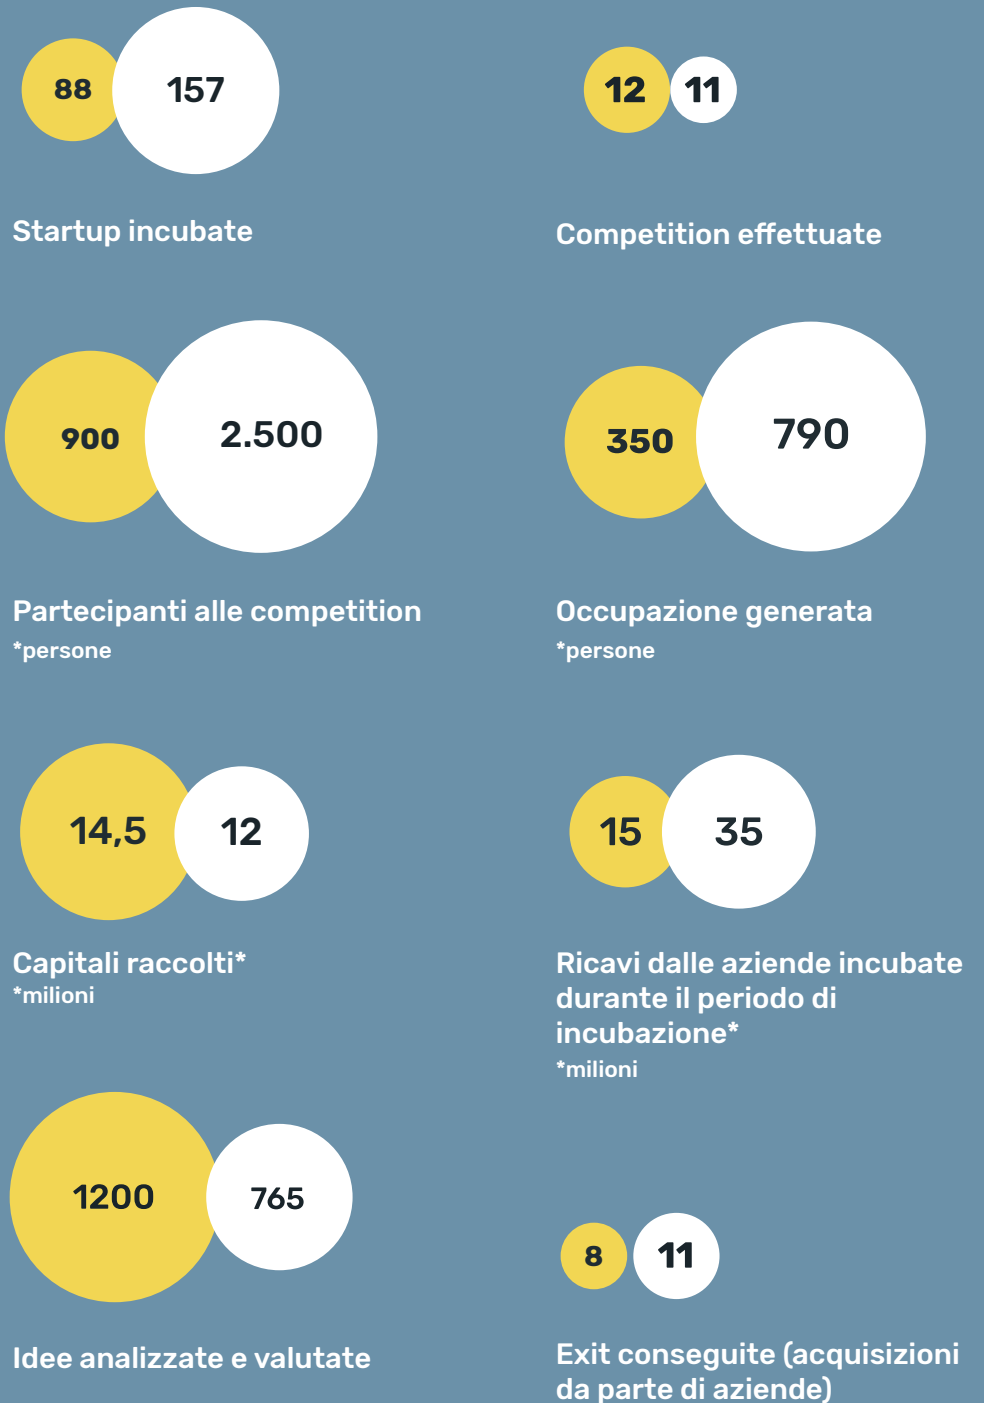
88 157

Startup incubate

12 11

Competition effettuate

900 2.500

Partecipanti alle competition
*persone

350 790

Occupazione generata
*persone

14,5 12

Capitali raccolti*
*milioni

15 35

Ricavi dalle aziende incubate durante il periodo di incubazione*
*milioni

1200 765

Idee analizzate e valutate

8 11

Exit conseguite (acquisizioni da parte di aziende)